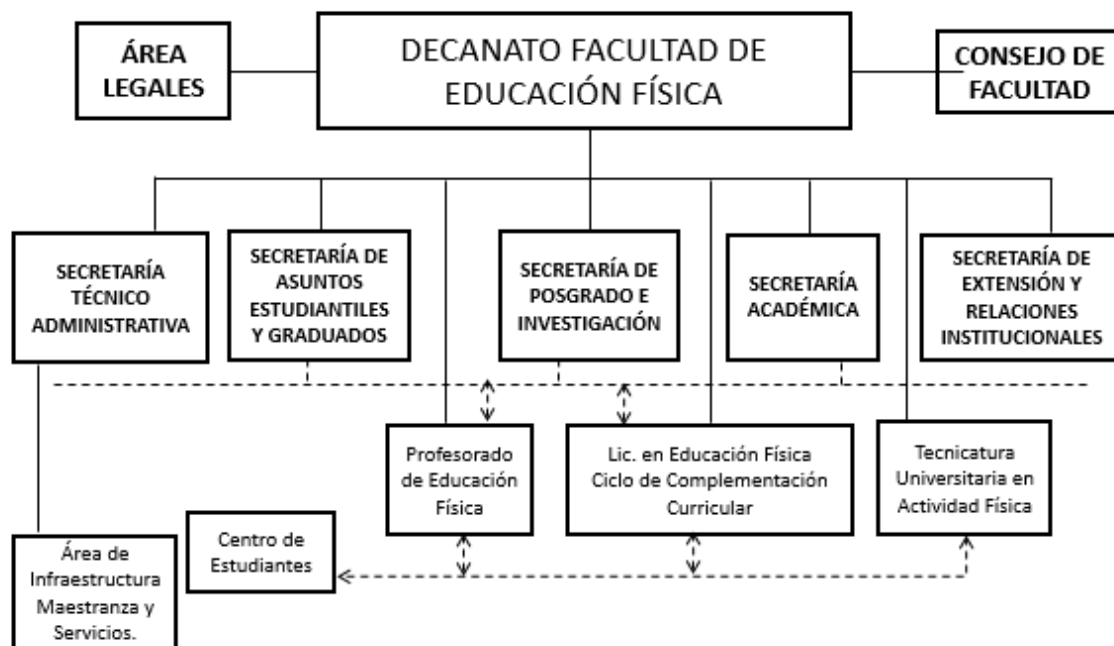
ÁREA LEGALES

DECANATO FACULTAD DE EDUCACIÓN FÍSICA

CONSEJO DE FACULTAD

SECRETARÍA TÉCNICO ADMINISTRATIVA

SECRETARÍA DE ASUNTOS ESTUDIANTILES Y GRADUADOS

SECRETARÍA DE POSGRADO E INVESTIGACIÓN

SECRETARÍA ACADÉMICA

SECRETARÍA DE EXTENSIÓN Y RELACIONES INSTITUCIONALES

Profesorado de Educación Física

Lic. en Educación Física Ciclo de Complementación Curricular

Tecnicatura Universitaria en Actividad Física

Centro de Estudiantes

Área de Infraestructura Maestranza y Servicios.